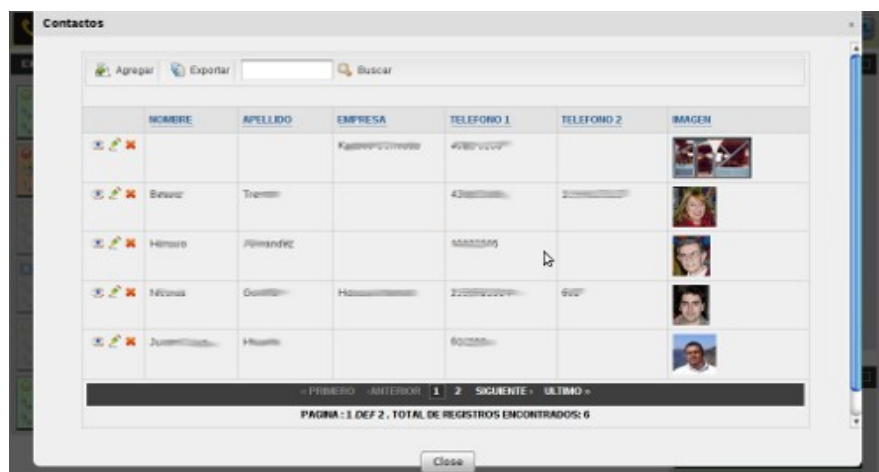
Contactos

Agregar Exportar Buscar

| | NOMBRE | APELLIDO | EMPRESA | TELEFONO 1 | TELEFONO 2 | IMAGEN |
|---|---|---|---|---|---|---|
| | | | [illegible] | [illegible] | | |
| | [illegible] | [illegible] | | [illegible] | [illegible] | |
| | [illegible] | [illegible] | | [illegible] | | |
| | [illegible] | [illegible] | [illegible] | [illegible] | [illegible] | |
| | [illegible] | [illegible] | | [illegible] | | |

« PRIMERO ‹ ANTERIOR 1 2 SIGUIENTE › ULTIMO »

PAGINA : 1 DE 2 . TOTAL DE REGISTROS ENCONTRADOS: 6

Close